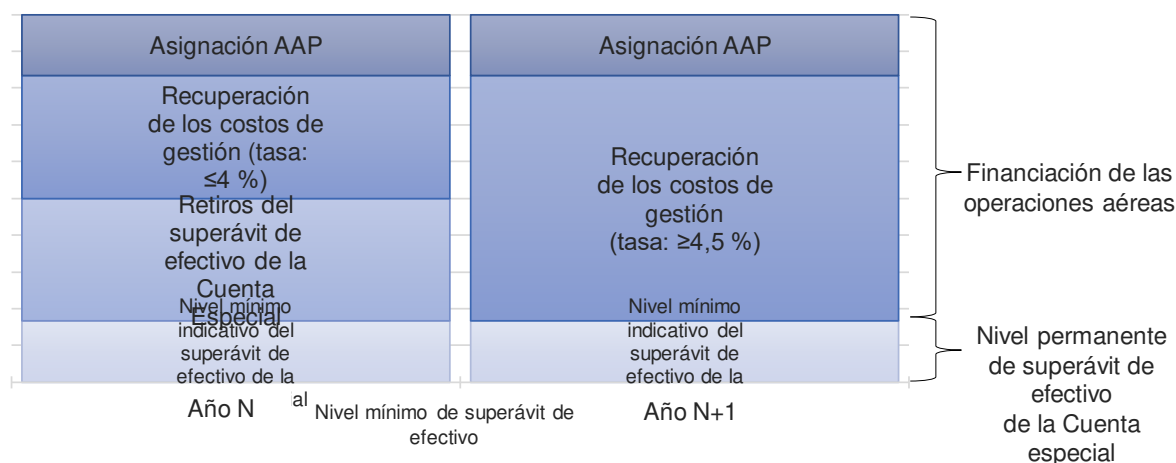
Asignación AAP

Recuperación de los costos de gestión (tasa: ≤4 %)

Retiros del superávit de efectivo de la Cuenta Especial

Nivel mínimo indicativo del superávit de efectivo de la

Asignación AAP

Recuperación de los costos de gestión (tasa: ≥4,5 %)

Nivel mínimo indicativo del superávit de efectivo de la

Financiación de las operaciones aéreas

Nivel permanente de superávit de efectivo de la Cuenta especial

Año N

al Nivel mínimo de superávit de efectivo

Año N+1